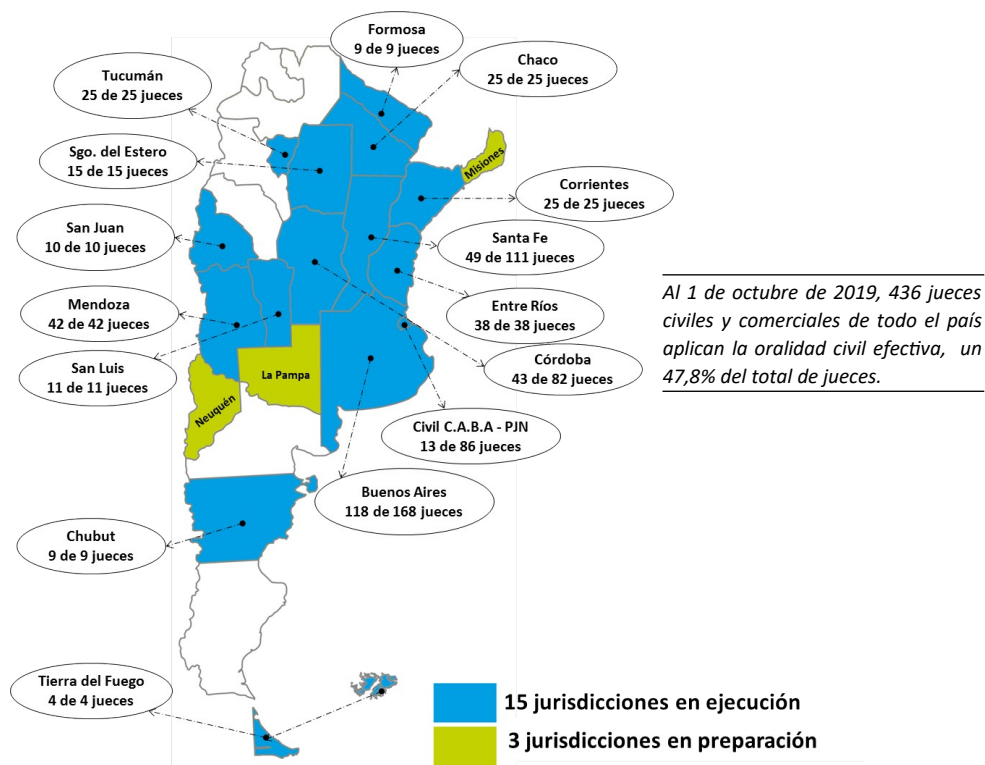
Formosa
9 de 9 jueces

Chaco
25 de 25 jueces

Tucumán
25 de 25 jueces

Sgo. del Estero
15 de 15 jueces

Misiones

Corrientes
25 de 25 jueces

San Juan
10 de 10 jueces

Santa Fe
49 de 111 jueces

Al 1 de octubre de 2019, 436 jueces civiles y comerciales de todo el país aplican la oralidad civil efectiva, un 47,8% del total de jueces.

Mendoza
42 de 42 jueces

Entre Ríos
38 de 38 jueces

San Luis
11 de 11 jueces

Córdoba
43 de 82 jueces

La Pampa

Neuquén

Civil C.A.B.A - PJN
13 de 86 jueces

Buenos Aires
118 de 168 jueces

Chubut
9 de 9 jueces

Tierra del Fuego
4 de 4 jueces

15 jurisdicciones en ejecución

3 jurisdicciones en preparación